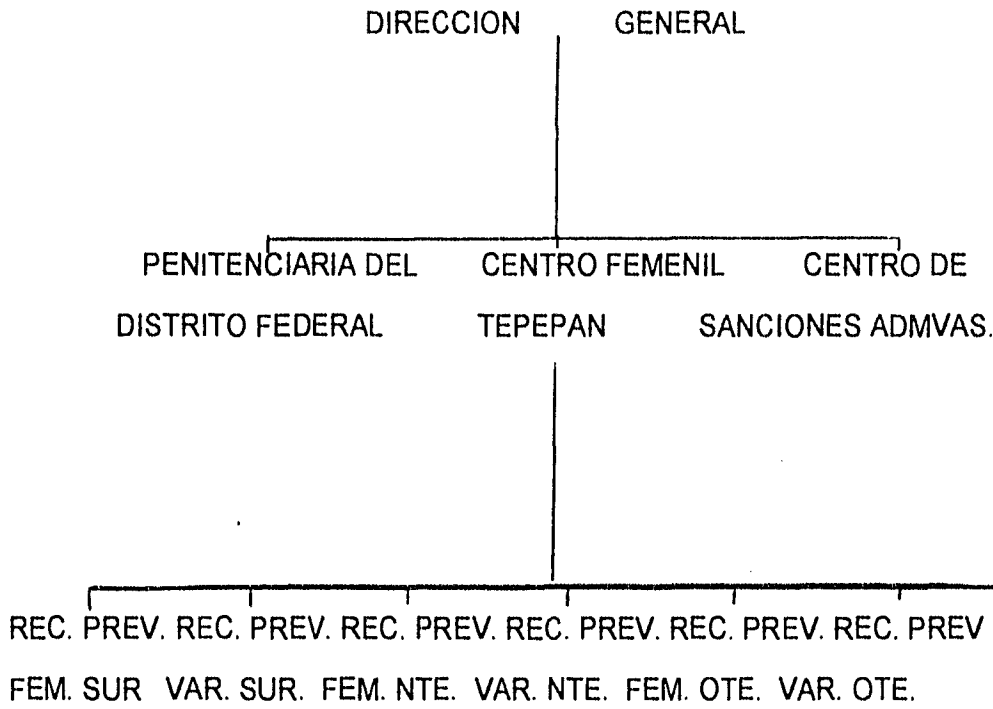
DIRECCION GENERAL

PENITENCIARIA DEL DISTRITO FEDERAL

CENTRO FEMENIL TEPEPAN

CENTRO DE SANCIONES ADMVAS.

REC. PREV. FEM. SUR

REC. PREV. VAR. SUR.

REC. PREV. FEM. NTE.

REC. PREV. VAR. NTE.

REC. PREV. FEM. OTE.

REC. PREV VAR. OTE.